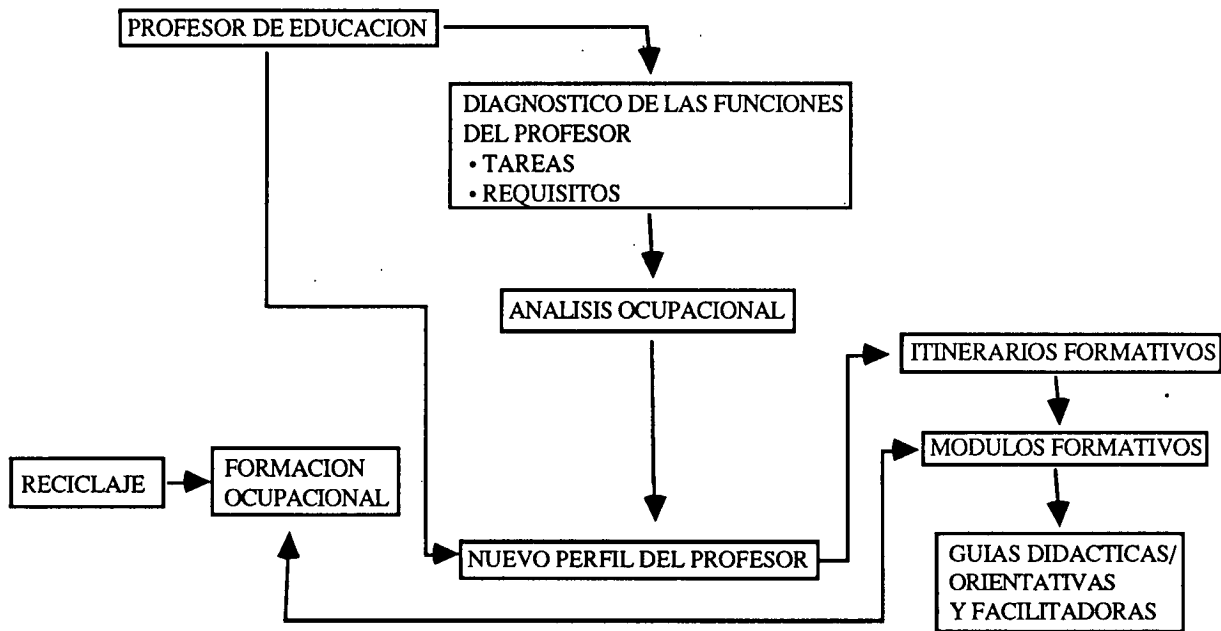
PROFESOR DE EDUCACION

DIAGNOSTICO DE LAS FUNCIONES DEL PROFESOR
• TAREAS
• REQUISITOS

ANALISIS OCUPACIONAL

ITINERARIOS FORMATIVOS

MODULOS FORMATIVOS

RECICLAJE

FORMACION OCUPACIONAL

NUEVO PERFIL DEL PROFESOR

GUIAS DIDACTICAS/ ORIENTATIVAS Y FACILITADORAS